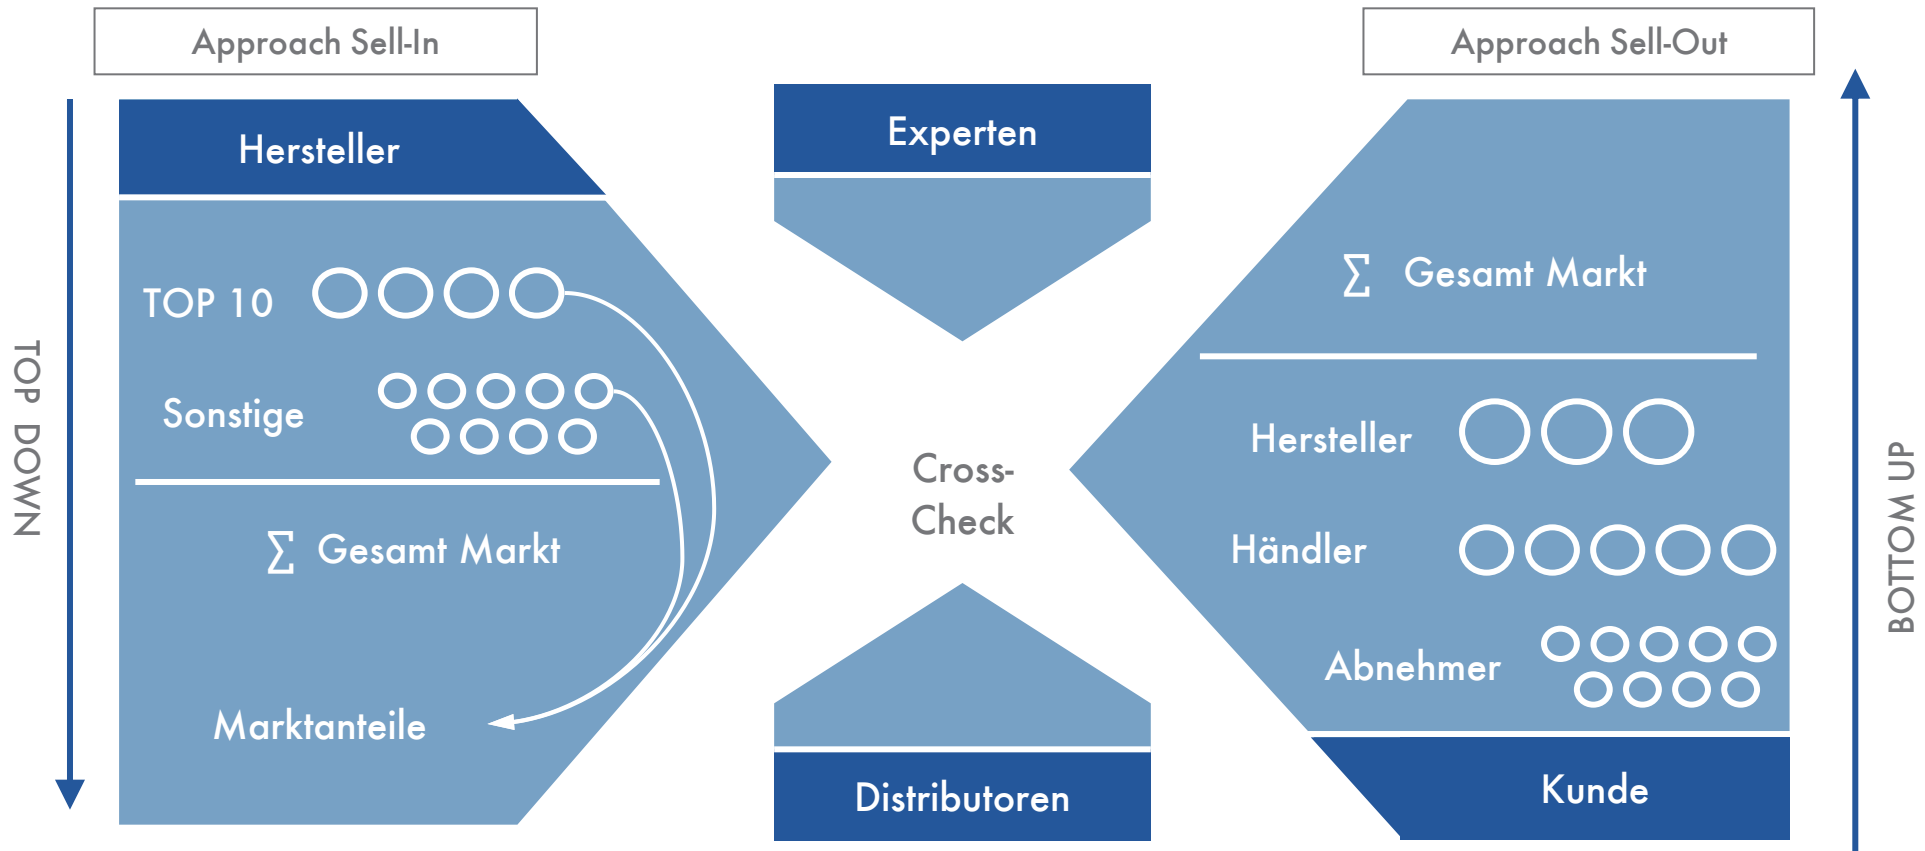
Approach Sell-In

TOP DOWN

Hersteller

TOP 10

Sonstige

$\sum$ Gesamt Markt

Marktanteile

Experten

Cross-Check

Distributoren

Approach Sell-Out

$\sum$ Gesamt Markt

Hersteller

Händler

Abnehmer

Kunde

BOTTOM UP